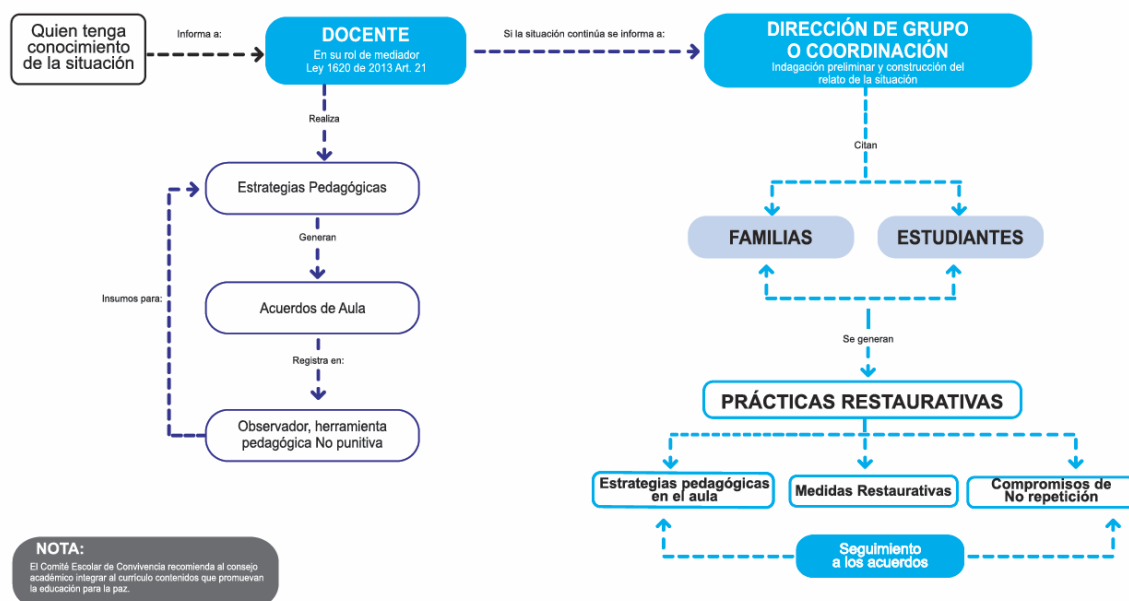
Quien tenga conocimiento de la situación

Informa a:

DOCENTE
En su rol de mediador
Ley 1620 de 2013 Art. 21

Si la situación continúa se informa a:

DIRECCIÓN DE GRUPO O COORDINACIÓN
Indagación preliminar y construcción del relato de la situación

Realiza

Estrategias Pedagógicas

Generan

Acuerdos de Aula

Registra en:

Observador, herramienta pedagógica No punitiva

Insumos para:

Citan

FAMILIAS

ESTUDIANTES

Se generan

PRÁCTICAS RESTAURATIVAS

Estrategias pedagógicas en el aula

Medidas Restaurativas

Compromisos de No repetición

Seguimiento a los acuerdos

NOTA:
El Comité Escolar de Convivencia recomienda al consejo académico integrar al currículo contenidos que promuevan la educación para la paz.